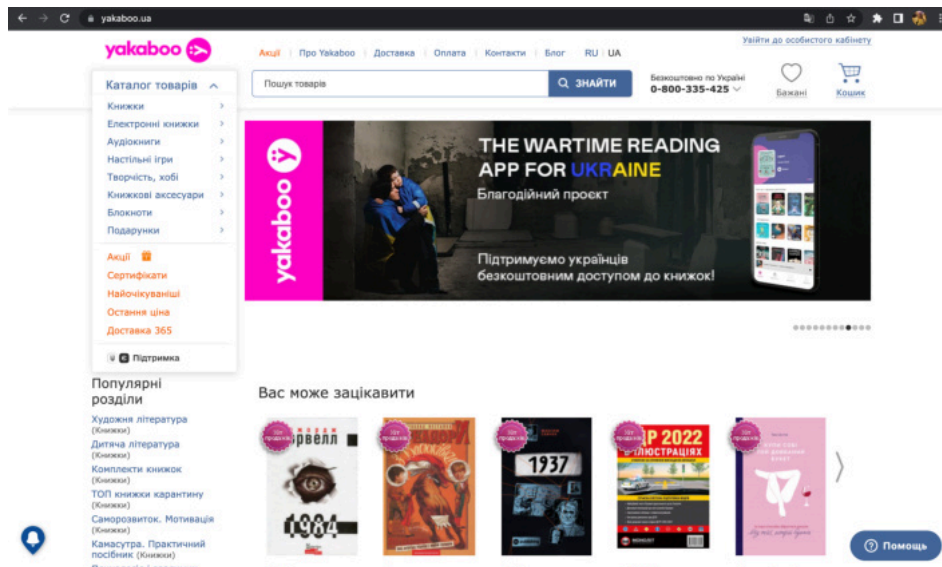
yakaboo.ua

yakaboo

Акції | Про Yakaboo | Доставка | Оплата | Контакти | Блог | RU | UA

Увійти до особистого кабінету

Каталог товарів

Пошук товарів

ЗНАЙТИ

Безкоштовно по Україні
0-800-335-425

Бажані

Кошик

Книжки
Електронні книжки
Аудіокниги
Настільні ігри
Творчість, хобі
Книжкові аксесуари
Блокноти
Подарунки

Акції
Сертифікати
Найочікуваніші
Остання ціна
Доставка 365

Підтримка

yakaboo

THE WARTIME READING APP FOR UKRAINE

Благодійний проєкт

Підтримуємо українців безкоштовним доступом до книжок!

Популярні розділи

Художня література (Книжки)
Дитяча література (Книжки)
Комплекти книжок (Книжки)
ТОП книжки карантину (Книжки)
Саморозвиток. Мотивація (Книжки)
Камасутра. Практичний посібник (Книжки)

Вас може зацікавити

Топ продажів

Оруелл
1984

1937

ПДР 2022 В ІЛЮСТРАЦІЯХ

Помощь